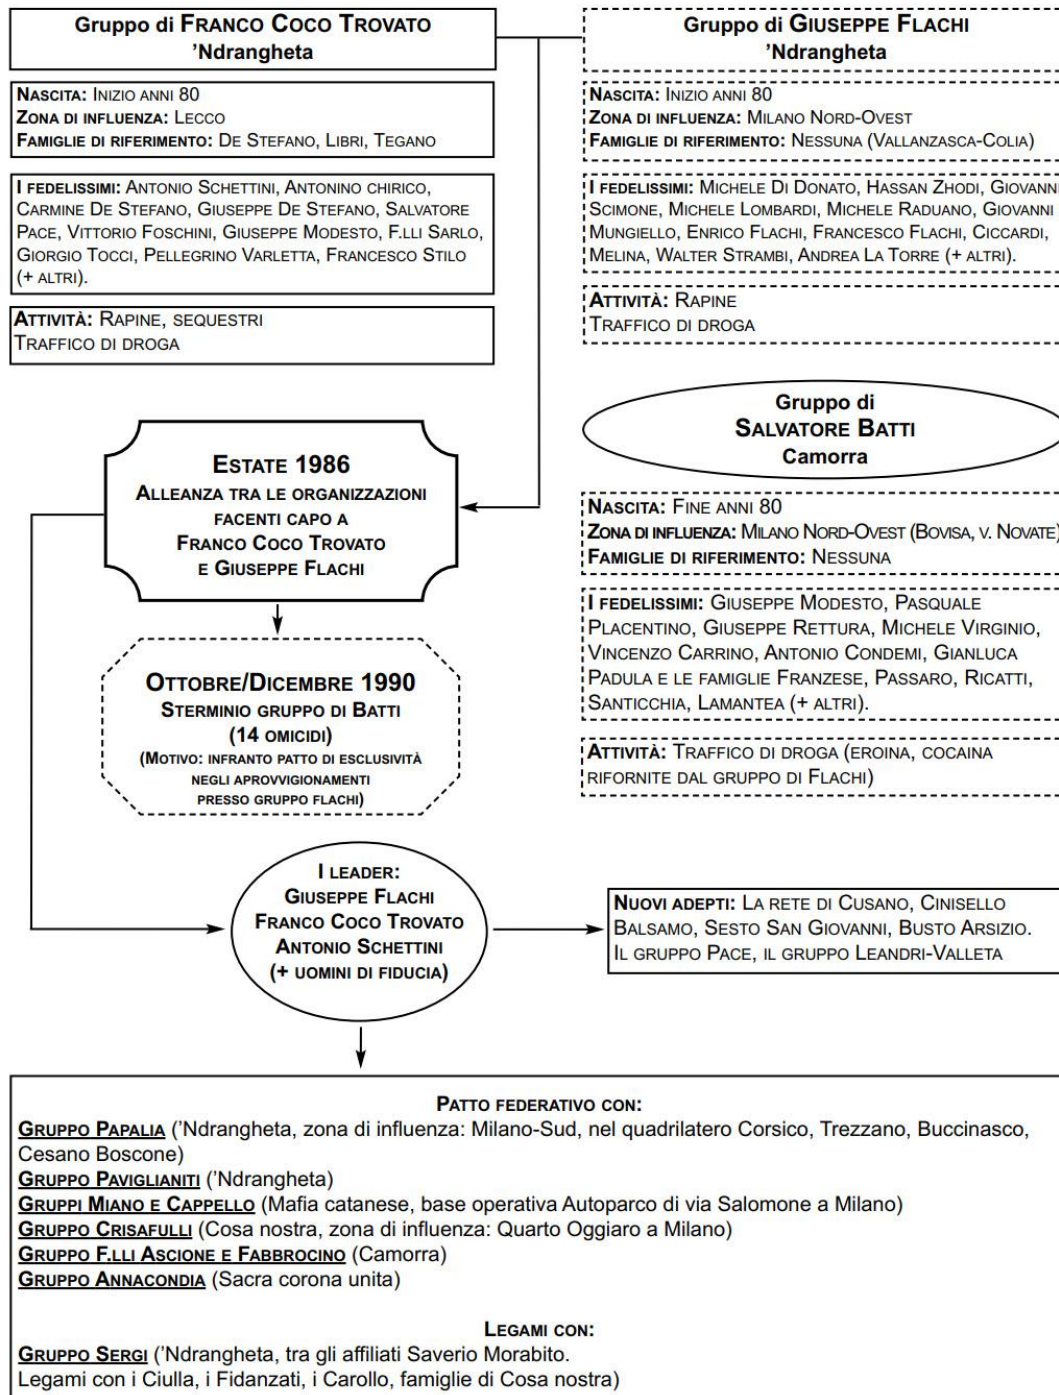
Gruppo di FRANCO COCO TROVATO
'Ndrangheta

NASCITA: INIZIO ANNI 80
ZONA DI INFLUENZA: LECCO
FAMIGLIE DI RIFERIMENTO: DE STEFANO, LIBRI, TEGANO

I FEDELISSIMI: ANTONIO SCHETTINI, ANTONINO CHIRICO, CARMINE DE STEFANO, GIUSEPPE DE STEFANO, SALVATORE PACE, VITTORIO FOSCHINI, GIUSEPPE MODESTO, F.LLI SARLO, GIORGIO TOCCI, PELLEGRINO VARLETTA, FRANCESCO STILO (+ ALTRI).

ATTIVITÀ: RAPINE, SEQUESTRI
TRAFFICO DI DROGA

Gruppo di GIUSEPPE FLACHI
'Ndrangheta

NASCITA: INIZIO ANNI 80
ZONA DI INFLUENZA: MILANO NORD-OVEST
FAMIGLIE DI RIFERIMENTO: NESSUNA (VALLANZASCA-COLIA)

I FEDELISSIMI: MICHELE DI DONATO, HASSAN ZHODI, GIOVANNI SCIMONE, MICHELE LOMBARDI, MICHELE RADUANO, GIOVANNI MUNGIELLO, ENRICO FLACHI, FRANCESCO FLACHI, CICCARDI, MELINA, WALTER STRAMBI, ANDREA LA TORRE (+ ALTRI).

ATTIVITÀ: RAPINE
TRAFFICO DI DROGA

Gruppo di
SALVATORE BATTI
Camorra

ESTATE 1986
ALLEANZA TRA LE ORGANIZZAZIONI FACENTI CAPO A
FRANCO COCO TROVATO
E GIUSEPPE FLACHI

NASCITA: FINE ANNI 80
ZONA DI INFLUENZA: MILANO NORD-OVEST (BOVISA, V. NOVATE)
FAMIGLIE DI RIFERIMENTO: NESSUNA

I FEDELISSIMI: GIUSEPPE MODESTO, PASQUALE PLACENTINO, GIUSEPPE RETTURA, MICHELE VIRGINIO, VINCENZO CARRINO, ANTONIO CONDEMI, GIANLUCA PADULA E LE FAMIGLIE FRANZESE, PASSARO, RICATTI, SANTICCHIA, LAMANTEA (+ ALTRI).

OTTOBRE/DICEMBRE 1990
STERMINIO GRUPPO DI BATTI
(14 OMICIDI)
(MOTIVO: INFRANTO PATTO DI ESCLUSIVITÀ NEGLI APROVVIGIONAMENTI PRESSO GRUPPO FLACHI)

ATTIVITÀ: TRAFFICO DI DROGA (EROINA, COCAINA RIFORNITE DAL GRUPPO DI FLACHI)

I LEADER:
GIUSEPPE FLACHI
FRANCO COCO TROVATO
ANTONIO SCHETTINI
(+ UOMINI DI FIDUCIA)

NUOVI ADEPTI: LA RETE DI CUSANO, CINISELLO BALSAMO, SESTO SAN GIOVANNI, BUSTO ARSIZIO. IL GRUPPO PACE, IL GRUPPO LEANDRI-VALLETA

PATTO FEDERATIVO CON:
GRUPPO PAPALIA ('Ndrangheta, zona di influenza: Milano-Sud, nel quadrilatero Corsico, Trezzano, Buccinasco, Cesano Boscone)
GRUPPO PAVIGLIANITI ('Ndrangheta)
GRUPPI MIANO E CAPPELLO (Mafia catanese, base operativa Autoparco di via Salomone a Milano)
GRUPPO CRISAFULLI (Cosa nostra, zona di influenza: Quarto Oggiaro a Milano)
GRUPPO F.LLI ASCIONE E FABBROCINO (Camorra)
GRUPPO ANNACONDIA (Sacra corona unita)

LEGAMI CON:
GRUPPO SERGI ('Ndrangheta, tra gli affiliati Saverio Morabito.
Legami con i Ciulla, i Fidanzati, i Carollo, famiglie di Cosa nostra)